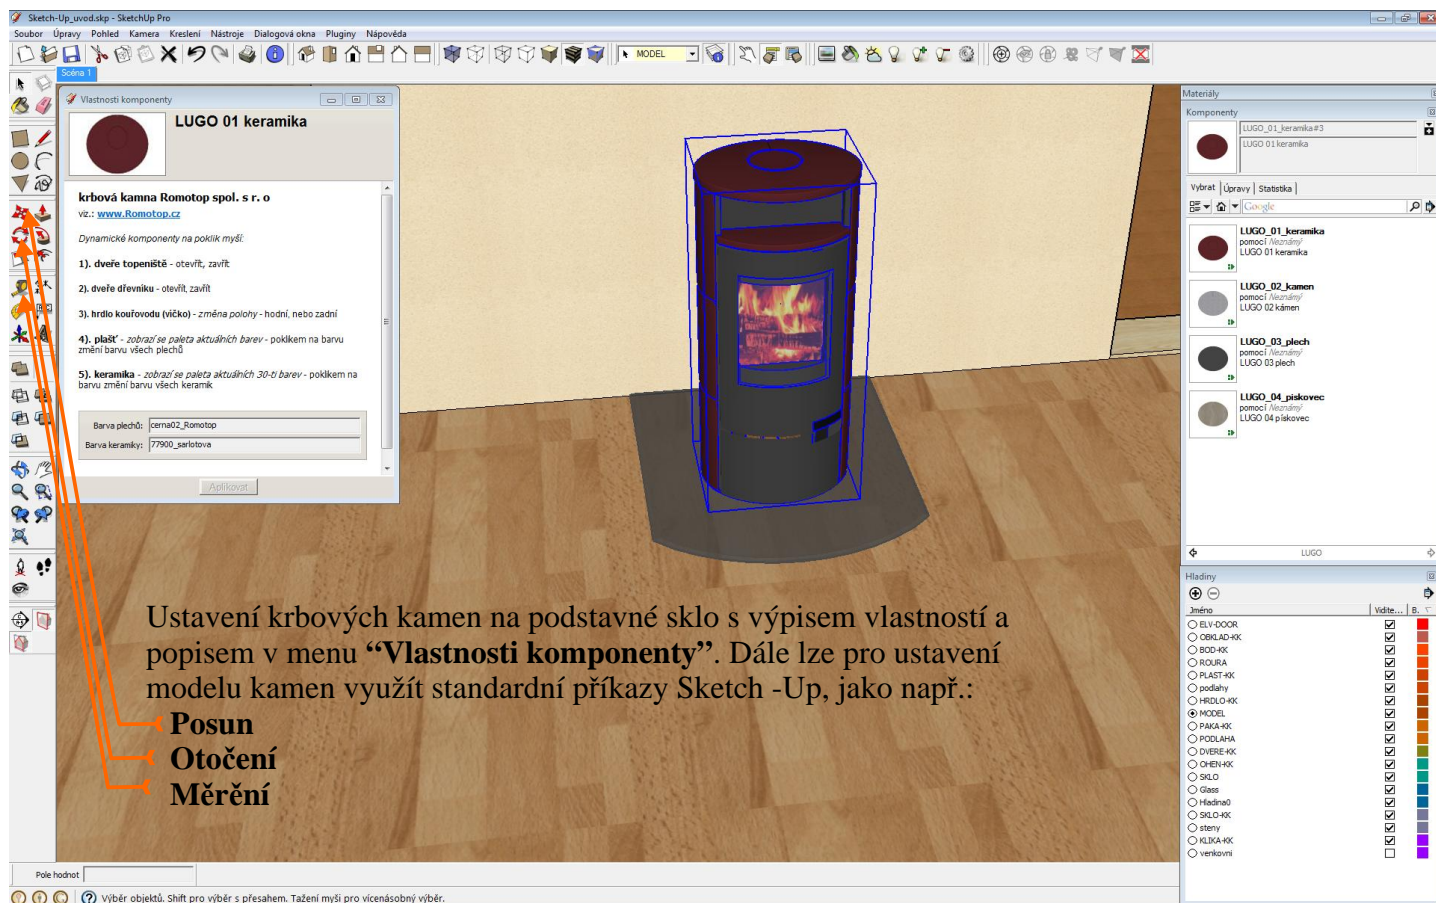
Sketch-Up_uvod.skp - SketchUp Pro

Soubor Úpravy Pohled Kamera Kreslení Nástroje Dialogová okna Pluginy Nápověda

MODEL

Scéna 1

Vlastnosti komponenty

LUGO 01 keramika

krbová kamna Romotop spol. s r. o

viz.: www.Romotop.cz

Dynamické komponenty na poklik myší:

1). dveře topeniště - otevřít, zavřít

2). dveře dřevníku - otevřít, zavřít

3). hrdlo kouřovodu (víčko) - změna polohy - hodní, nebo zadní

4). plášť - zobrazí se paleta aktuálních barev - poklikem na barvu změní barvu všech plechů

5). keramika - zobrazí se paleta aktuálních 30-ti barev - poklikem na barvu změní barvu všech keramik

Barva plechů: cerna02_Romotop

Barva keramiky: 77900_sarlotova

Aplikovat

Materiály

Komponenty

LUGO_01_keramika#3

LUGO 01 keramika

Vybrat Úpravy Statistika

Google

LUGO_01_keramika
pomocí Neznámý
LUGO 01 keramika

LUGO_02_kamen
pomocí Neznámý
LUGO 02 kámen

LUGO_03_plech
pomocí Neznámý
LUGO 03 plech

LUGO_04_piskovec
pomocí Neznámý
LUGO 04 pískovec

LUGO

Hladiny

| Jméno | Vidite... | B. |
|---|---|---|
| ELV-DOOR | ☑ | |
| OBKLAD-KK | ☑ | |
| BOD-KK | ☑ | |
| ROURA | ☑ | |
| PLAST-KK | ☑ | |
| podlahy | ☑ | |
| HRDLO-KK | ☑ | |
| MODEL | ☑ | |
| PAKA-KK | ☑ | |
| PODLAHA | ☑ | |
| DVERE-KK | ☑ | |
| OHEN-KK | ☑ | |
| SKLO | ☑ | |
| Glass | ☑ | |
| Hladina0 | ☑ | |
| SKLO-KK | ☑ | |
| steny | ☑ | |
| KLIKA-KK | ☑ | |
| venkovni | ☐ | |

Ustavení krbových kamen na podstavné sklo s výpisem vlastností a popisem v menu **“Vlastnosti komponenty”**. Dále lze pro ustavení modelu kamen využít standardní příkazy Sketch -Up, jako např.:

**Posun**
**Otočení**
**Měření**

Pole hodnot

Výběr objektů. Shift pro výběr s přesahem. Tažení myší pro vícenásobný výběr.